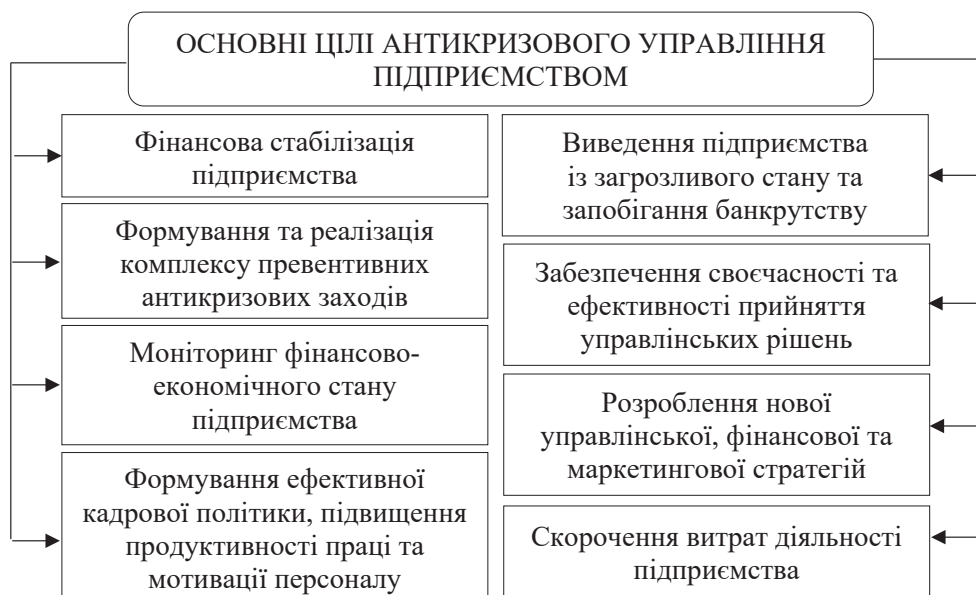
ОСНОВНІ ЦІЛІ АНТИКРИЗОВОГО УПРАВЛІННЯ ПІДПРИЄМСТВОМ

Фінансова стабілізація підприємства

Формування та реалізація комплексу превентивних антикризових заходів

Моніторинг фінансово-економічного стану підприємства

Формування ефективної кадрової політики, підвищення продуктивності праці та мотивації персоналу

Виведення підприємства із загрозливого стану та запобігання банкрутству

Забезпечення своєчасності та ефективності прийняття управлінських рішень

Розроблення нової управлінської, фінансової та маркетингової стратегій

Скорочення витрат діяльності підприємства